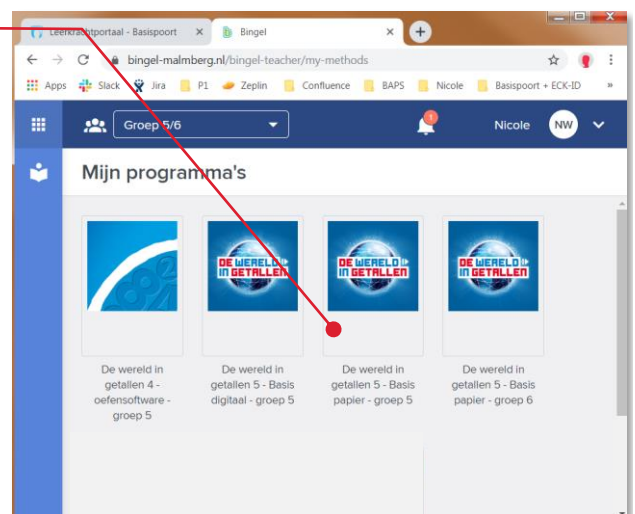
Leerkrachtportaal - Basispoort ×
Bingel ×
bingel-malmberg.nl/bingel-teacher/my-methods
Apps Slack Jira P1 Zeplin Confluence BAPS Nicole Basispoort + ECK-ID »
Groep 5/6
1
Nicole NW
Mijn programma's
DE WERELD IN GETALLEN
DE WERELD IN GETALLEN
DE WERELD IN GETALLEN
De wereld in getallen 4 - oefensoftware - groep 5
De wereld in getallen 5 - Basis digitaal - groep 5
De wereld in getallen 5 - Basis papier - groep 5
De wereld in getallen 5 - Basis papier - groep 6